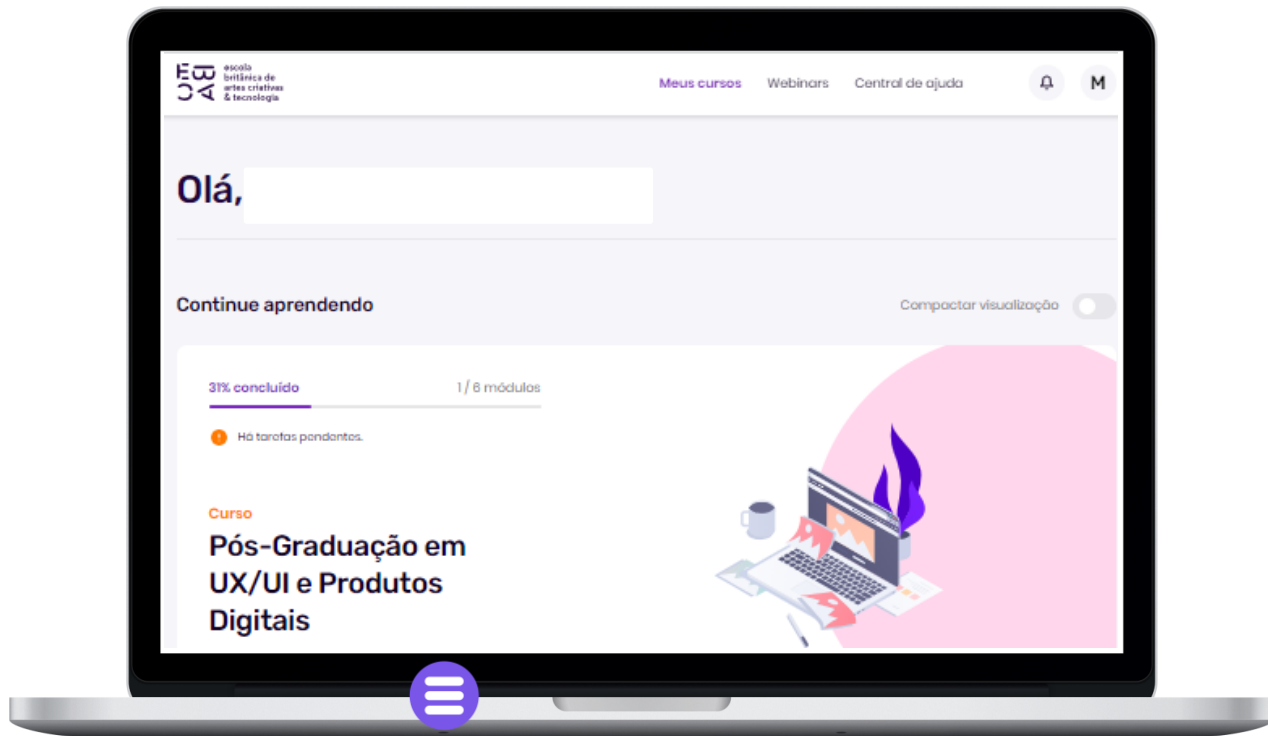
EBAC escola britânica de artes criativas & tecnologia

Meus cursos Webinars Central de ajuda

M

Olá,

Continue aprendendo

Compactar visualização

31% concluído

1 / 6 módulos

Há tarefas pendentes.

Curso

Pós-Graduação em UX/UI e Produtos Digitais